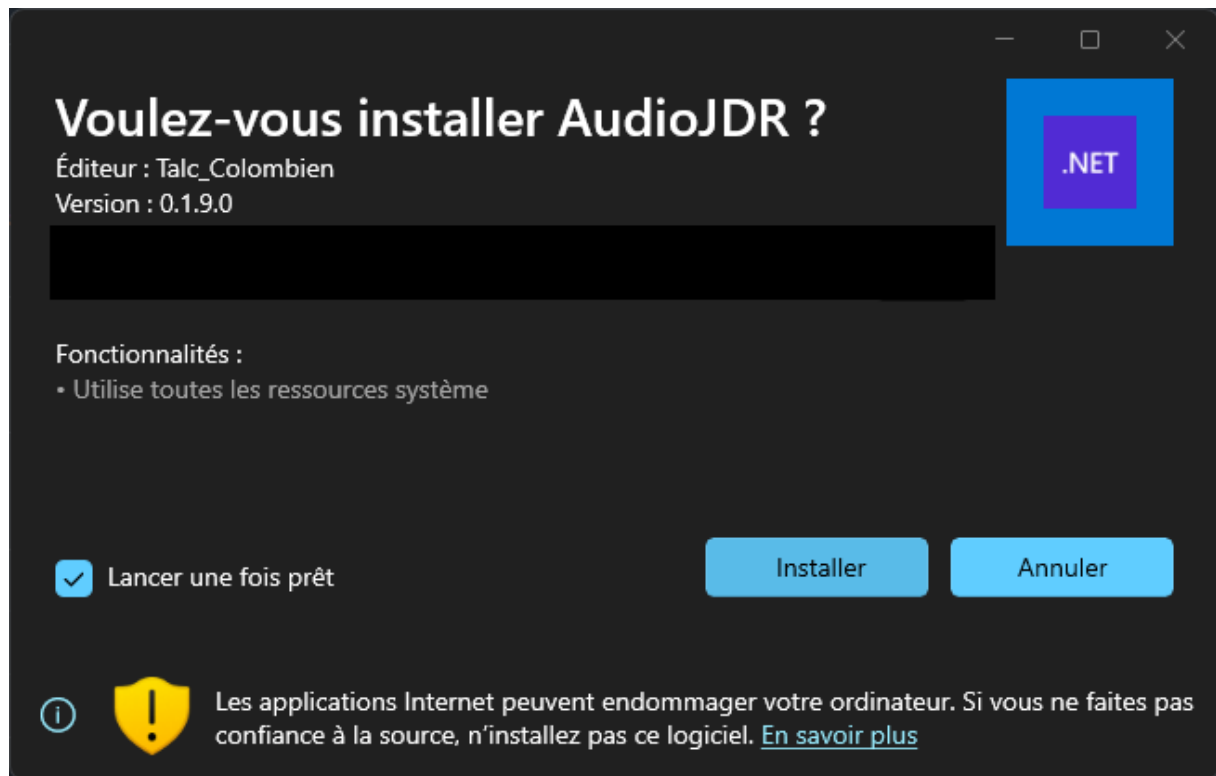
Voulez-vous installer AudioJDR ?
Éditeur : Talc_Colombien
Version : 0.1.9.0

.NET

Fonctionnalités :
• Utilise toutes les ressources système

Lancer une fois prêt

Installer

Annuler

Les applications Internet peuvent endommager votre ordinateur. Si vous ne faites pas confiance à la source, n'installez pas ce logiciel. En savoir plus